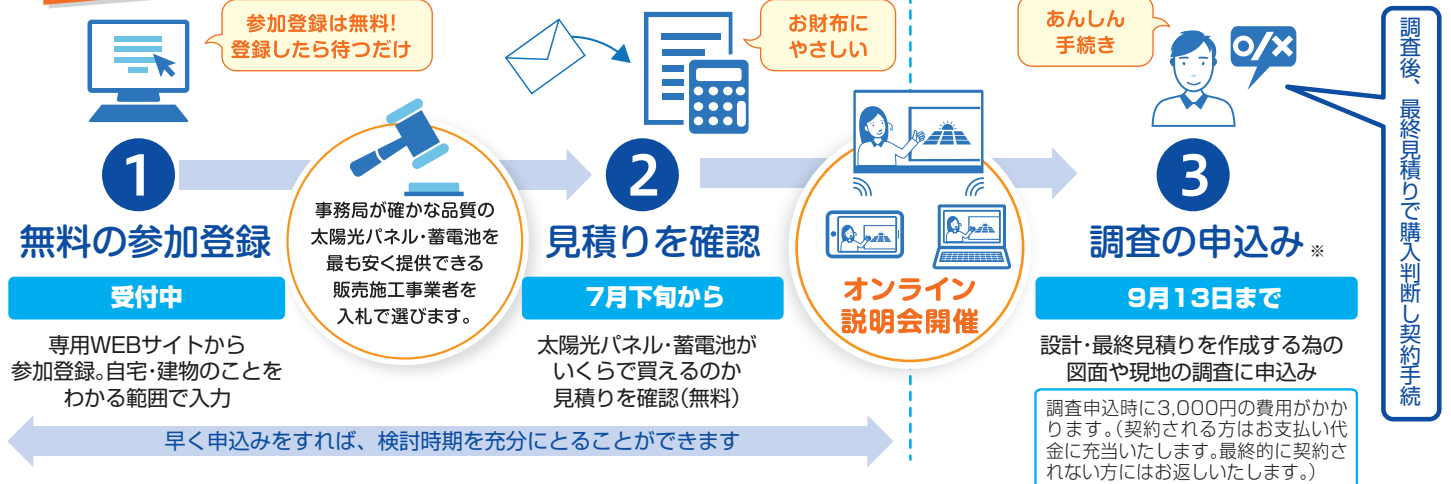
参加登録は無料!
登録したら待つだけ

1
無料の参加登録
受付中
専用WEBサイトから参加登録。自宅・建物のことをわかる範囲で入力

事務局が確かな品質の太陽光パネル・蓄電池を最も安く提供できる販売施工事業者を入札で選びます。

お財布にやさしい

2
見積りを確認
7月下旬から
太陽光パネル・蓄電池がいくらで買えるのか見積りを確認(無料)

オンライン説明会開催

あんしん手続き

O/X

3
調査の申込み ※
9月13日まで
設計・最終見積りを作成する為の図面や現地の調査に申込み

調査申込時に3,000円の費用がかかります。(契約される方はお支払い代金に充当いたします。最終的に契約されない方にはお返しいたします。)

調査後、最終見積りで購入判断し契約手続

早く申込みをすれば、検討時期を充分にとることができます